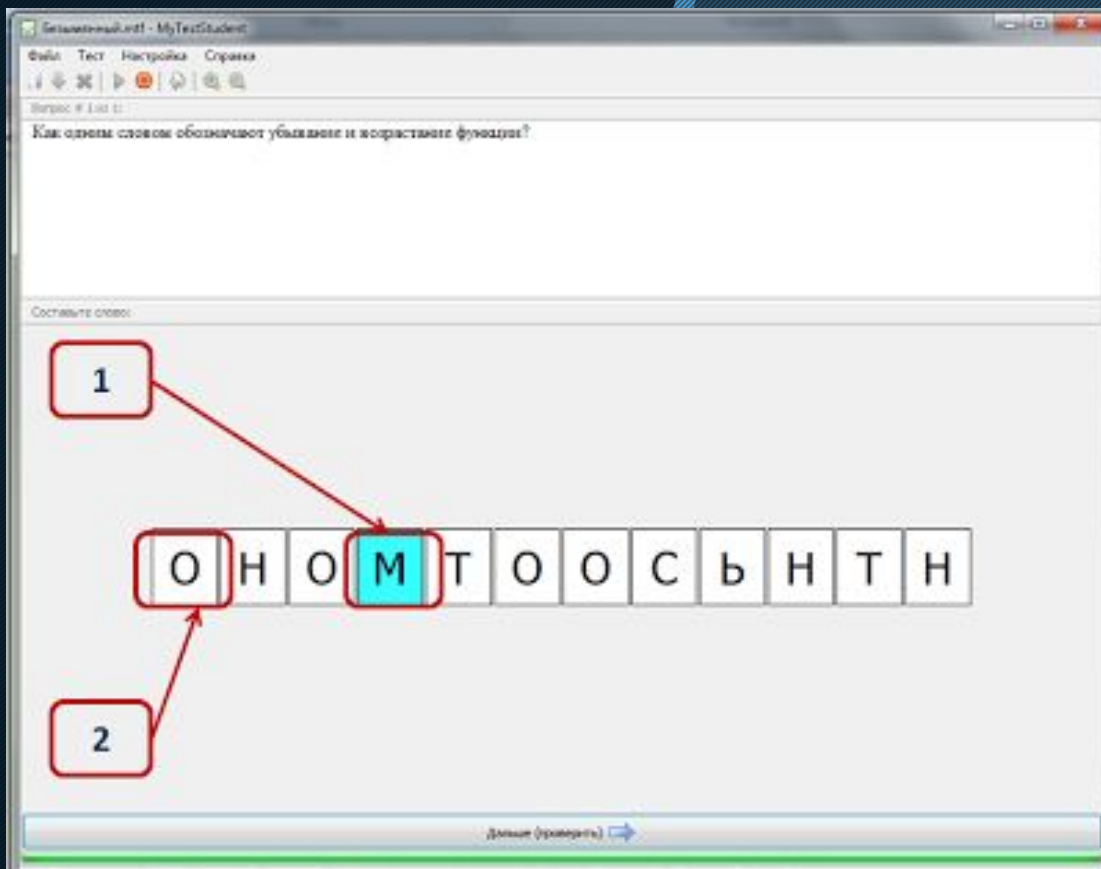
Безымянный.mtf - MyTestStudent

Файл Тест Настройка Справка

Вопрос # 1 из 1

Как одним словом обозначают убывание и возрастание функции?

Составьте слово:

1

О Н О М Т О О С Ь Н Т Н

2

Дальше (проверить)